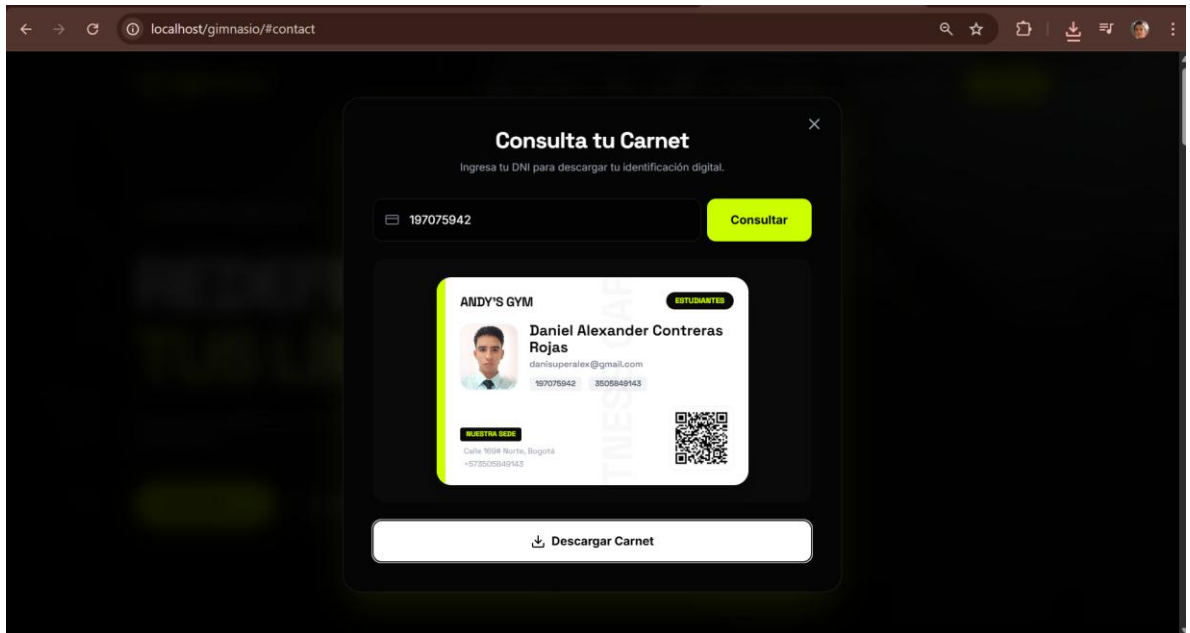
localhost/gimnasio/#contact

Consulta tu Carnet

Ingresa tu DNI para descargar tu identificación digital.

197075942

Consultar

ANDY'S GYM

ESTUDIANTES

Daniel Alexander Contreras Rojas

danisuperalex@gmail.com

197075942 3505849143

NUESTRA SEDE

Calle 169# Norte, Bogotá

+573505849143

FITNESS CAF

Descargar Carnet